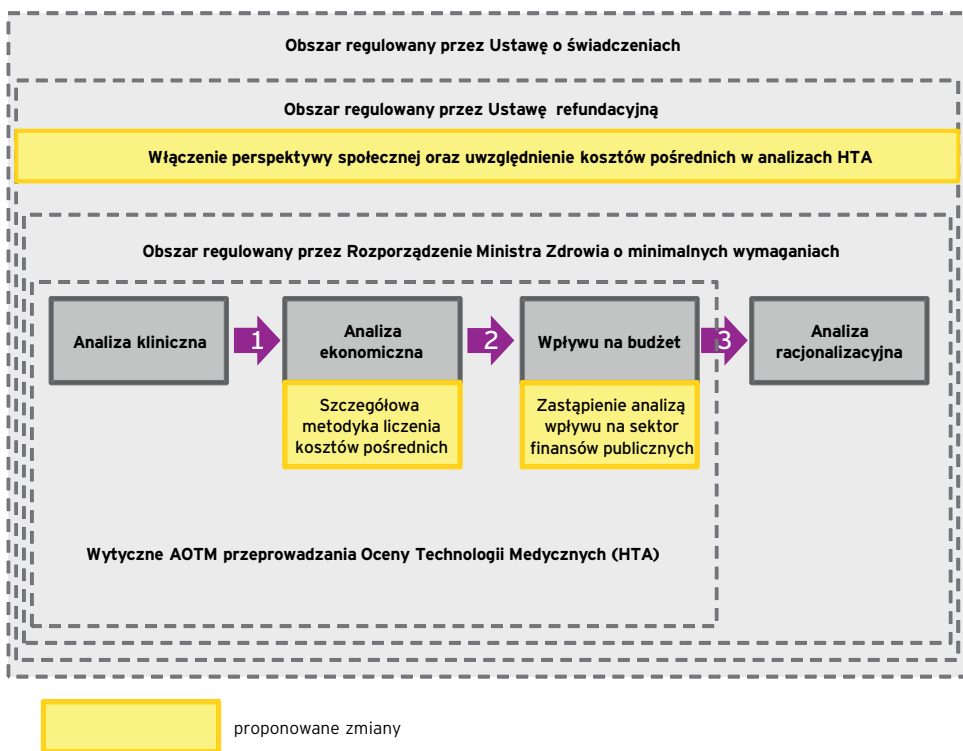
Obszar regulowany przez Ustawę o świadczeniach

Obszar regulowany przez Ustawę refundacyjną

Włączenie perspektywy społecznej oraz uwzględnienie kosztów pośrednich w analizach HTA

Obszar regulowany przez Rozporządzenie Ministra Zdrowia o minimalnych wymaganiach

Analiza kliniczna

1

Analiza ekonomiczna

2

Wpływu na budżet

3

Analiza racjonalizacyjna

Szczegółowa metodyka liczenia kosztów pośrednich

Zastąpienie analizą wpływu na sektor finansów publicznych

Wytyczne AOTM przeprowadzania Oceny Technologii Medycznych (HTA)

proponowane zmiany